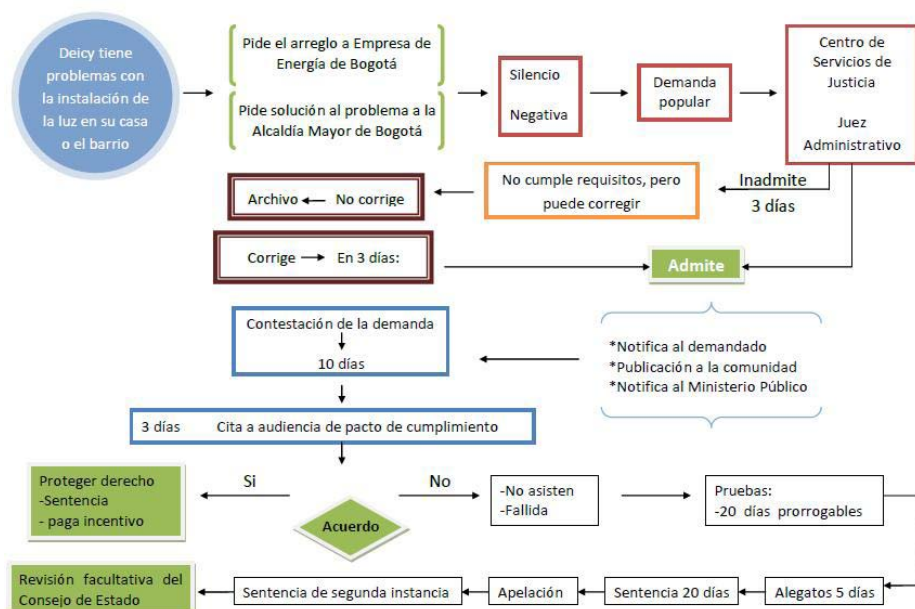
Deicy tiene problemas con la instalación de la luz en su casa o el barrio

Pide el arreglo a Empresa de Energía de Bogotá

Pide solución al problema a la Alcaldía Mayor de Bogotá

Silencio

Negativa

Demanda popular

Centro de Servicios de Justicia

Juez Administrativo

Inadmite 3 días

No cumple requisitos, pero puede corregir

Archivo ← No corrige

Corrige → En 3 días:

Admite

*Notifica al demandado
*Publicación a la comunidad
*Notifica al Ministerio Público

Contestación de la demanda
10 días

3 días Cita a audiencia de pacto de cumplimiento

Proteger derecho
-Sentencia
- paga incentivo

Si

Acuerdo

No

-No asisten
-Fallida

Pruebas:
-20 días prorrogables

Alegatos 5 días

Sentencia 20 días

Apelación

Sentencia de segunda instancia

Revisión facultativa del Consejo de Estado